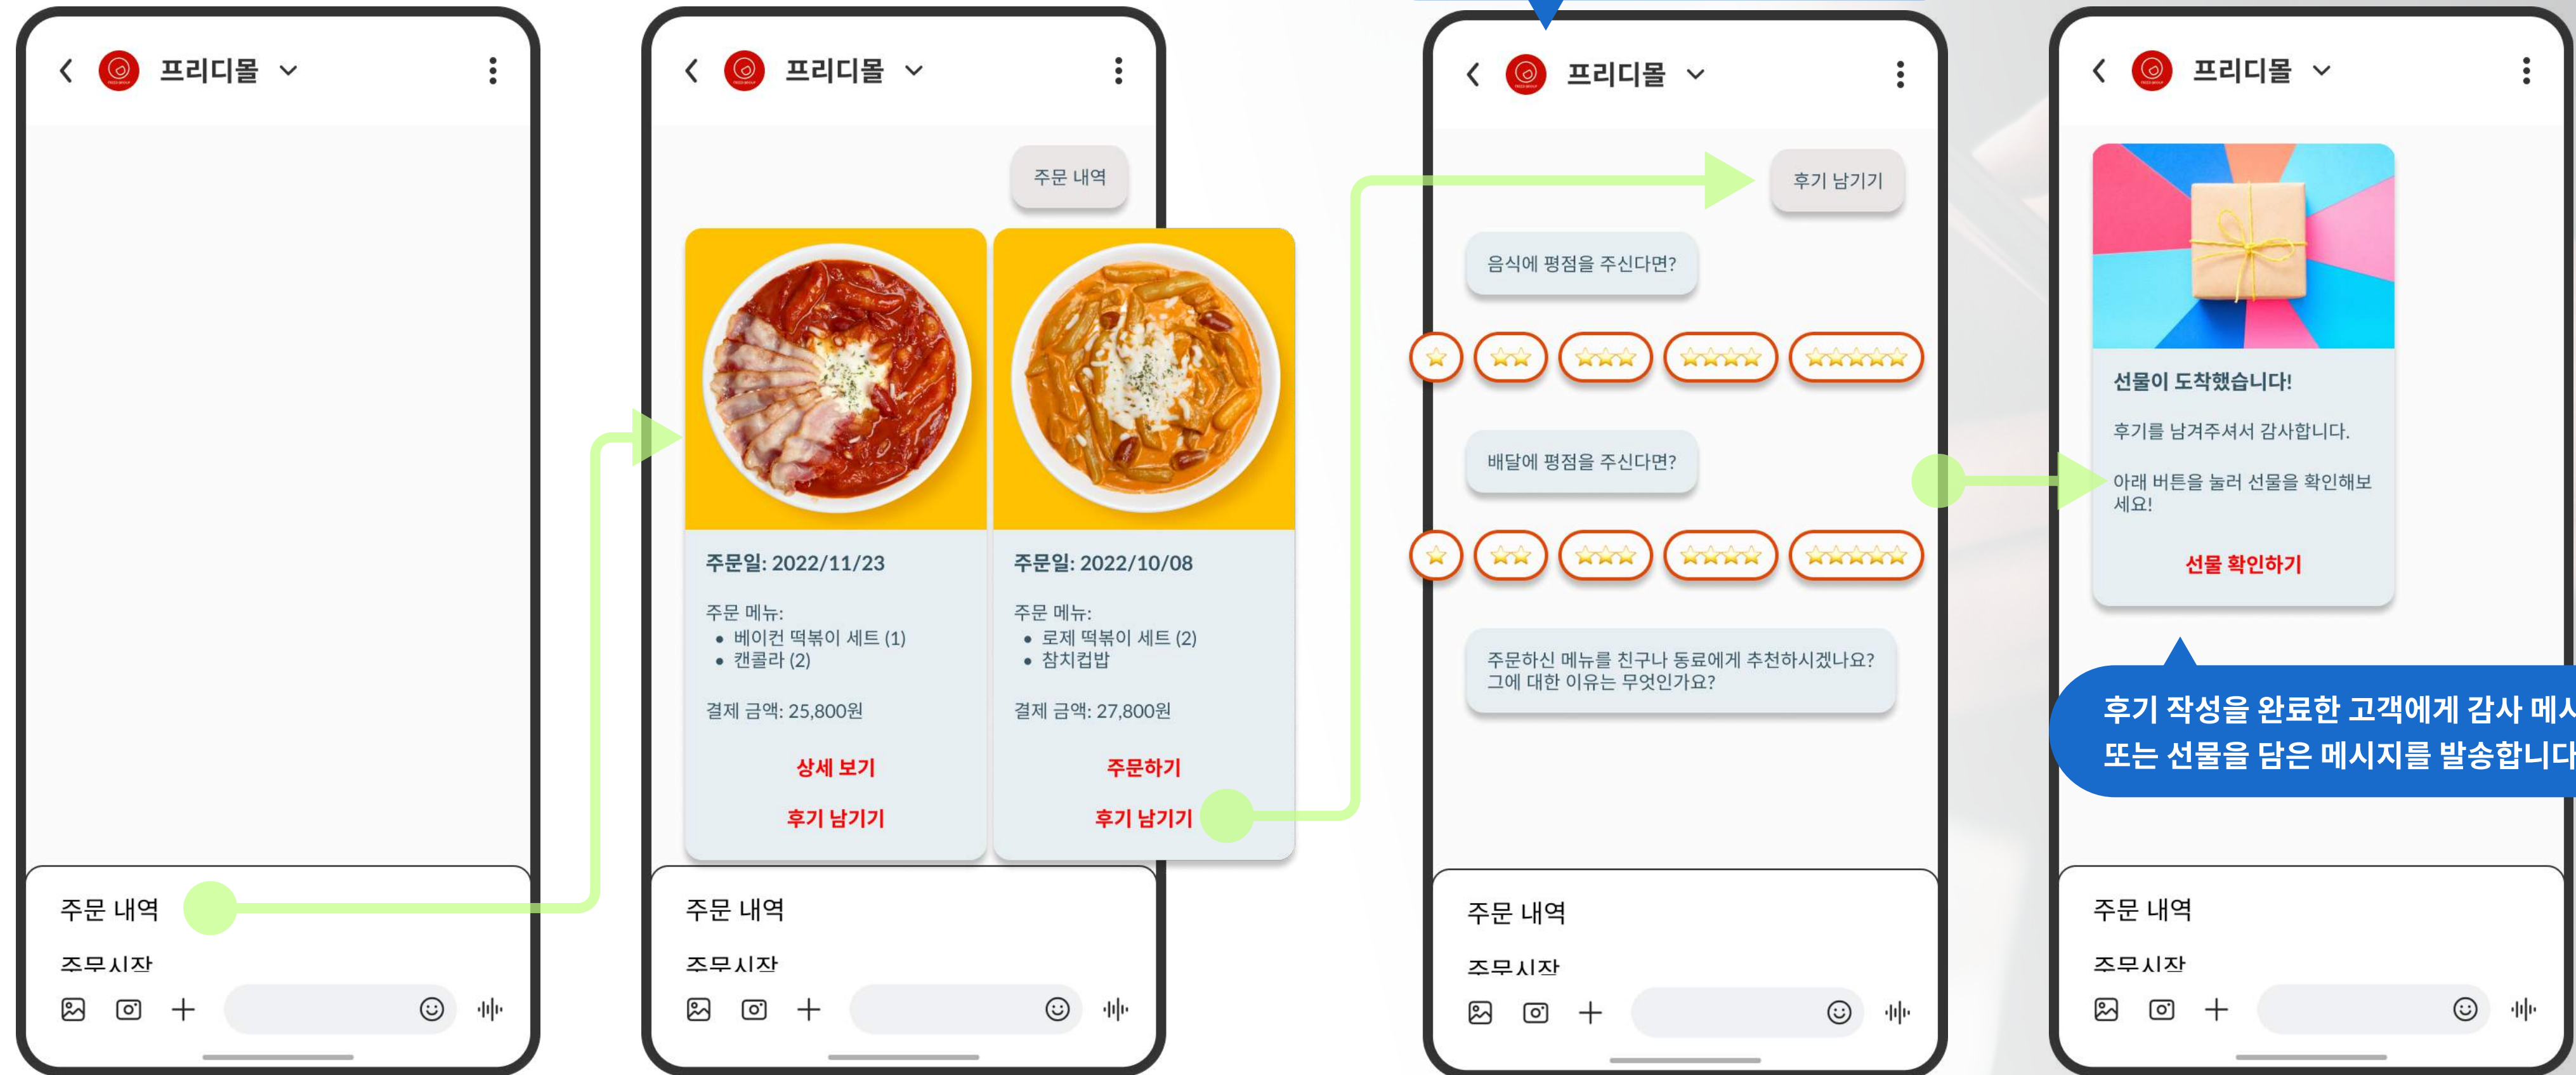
프리디몰

주문 내역

주문시작

프리디몰

주문 내역

주문일: 2022/11/23

주문 메뉴:
• 베이컨 떡볶이 세트 (1)
• 캔콜라 (2)

결제 금액: 25,800원

상세 보기

후기 남기기

주문일: 2022/10/08

주문 메뉴:
• 로제 떡볶이 세트 (2)
• 참치컵밥

결제 금액: 27,800원

주문하기

후기 남기기

주문 내역

주문시작

프리디몰

후기 남기기

음식에 평점을 주신다면?

배달에 평점을 주신다면?

주문하신 메뉴를 친구나 동료에게 추천하시겠나요? 그에 대한 이유는 무엇인가요?

주문 내역

주문시작

프리디몰

선물이 도착했습니다!

후기를 남겨주셔서 감사합니다.

아래 버튼을 눌러 선물을 확인해보세요!

선물 확인하기

후기 작성을 완료한 고객에게 감사 메시
또는 선물을 담은 메시지를 발송합니다

주문 내역

주문시작